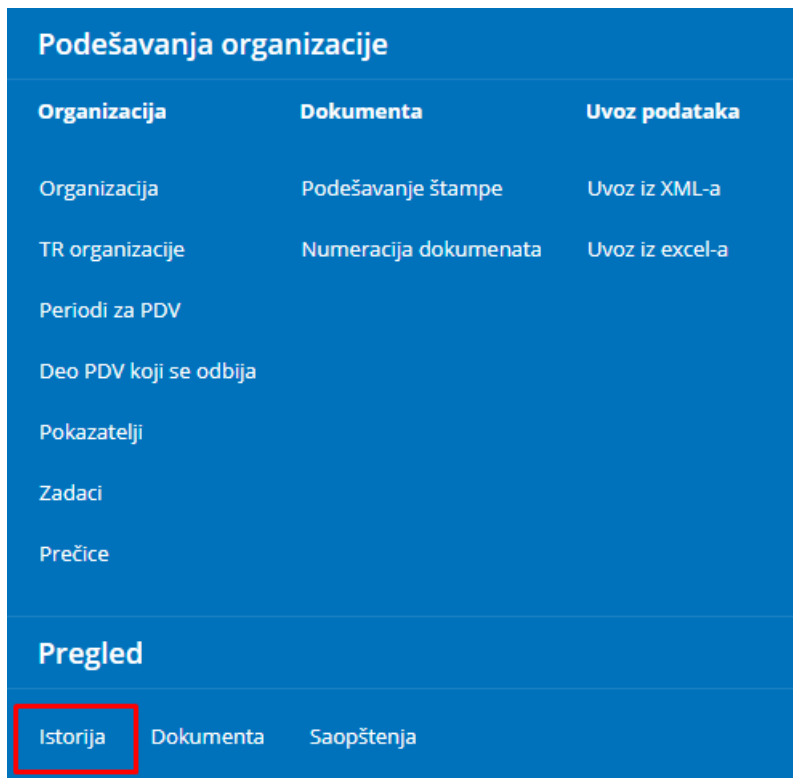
Podešavanja organizacije

Organizacija

Organizacija

TR organizacije

Periodi za PDV

Deo PDV koji se odbija

Pokazatelji

Zadaci

Prečice

Dokumenta

Podešavanje štampe

Numeracija dokumenata

Uvoz podataka

Uvoz iz XML-a

Uvoz iz excel-a

Pregled

Istorija Dokumenta Saopštenja